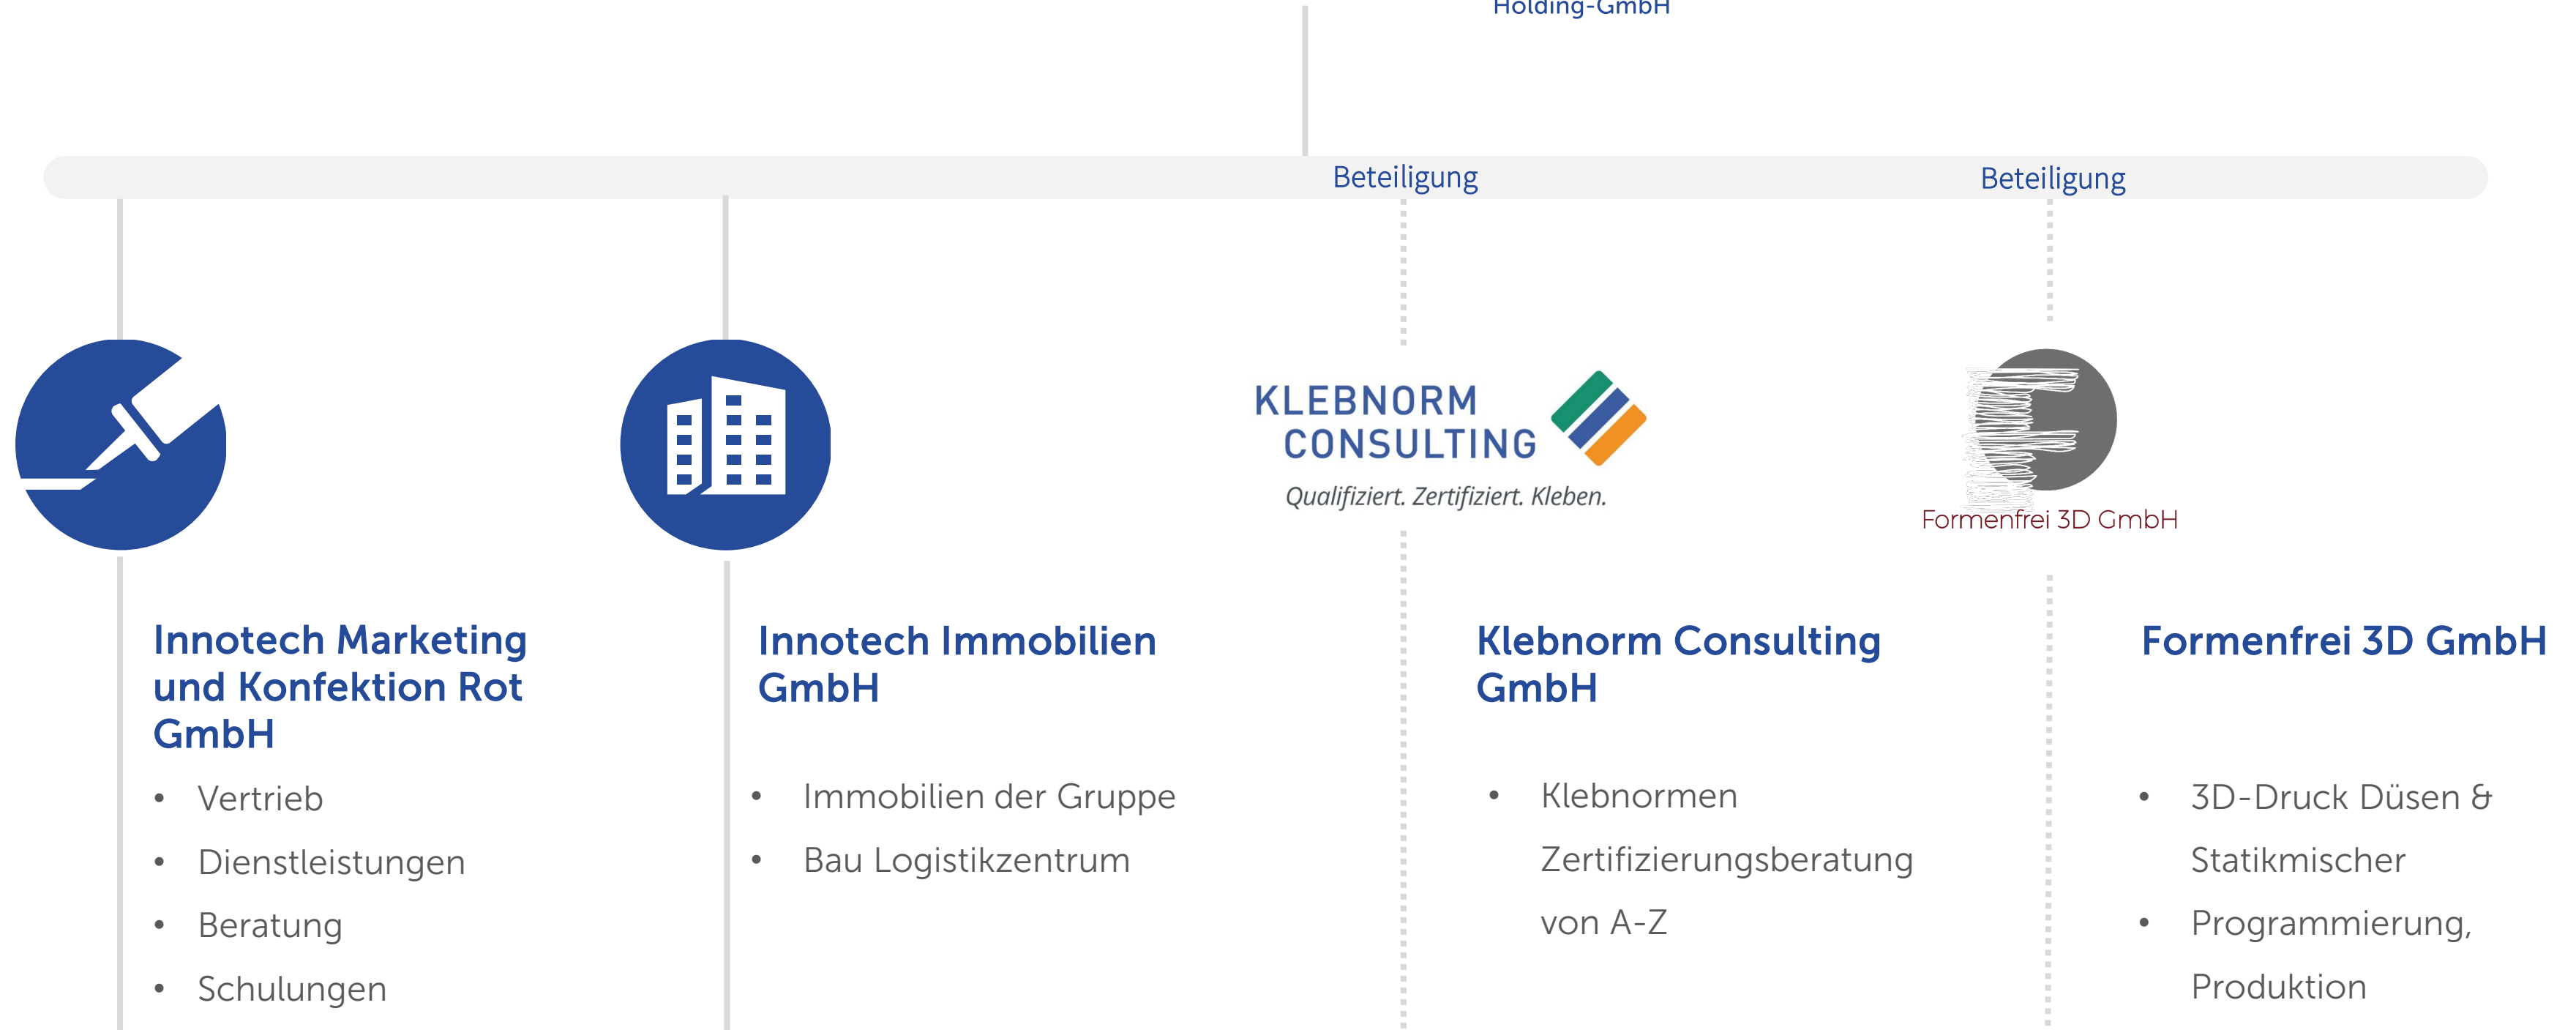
Holding-GmbH

Beteiligung

Beteiligung

KLEBNORM CONSULTING
Qualifiziert. Zertifiziert. Kleben.

Formenfrei 3D GmbH

Innotech Marketing und Konfektion Rot GmbH

- Vertrieb
- Dienstleistungen
- Beratung
- Schulungen

Innotech Immobilien GmbH

- Immobilien der Gruppe
- Bau Logistikzentrum

Klebnorm Consulting GmbH

- Klebnormen Zertifizierungsberatung von A-Z

Formenfrei 3D GmbH

- 3D-Druck Düsen & Statikmischer
- Programmierung, Produktion